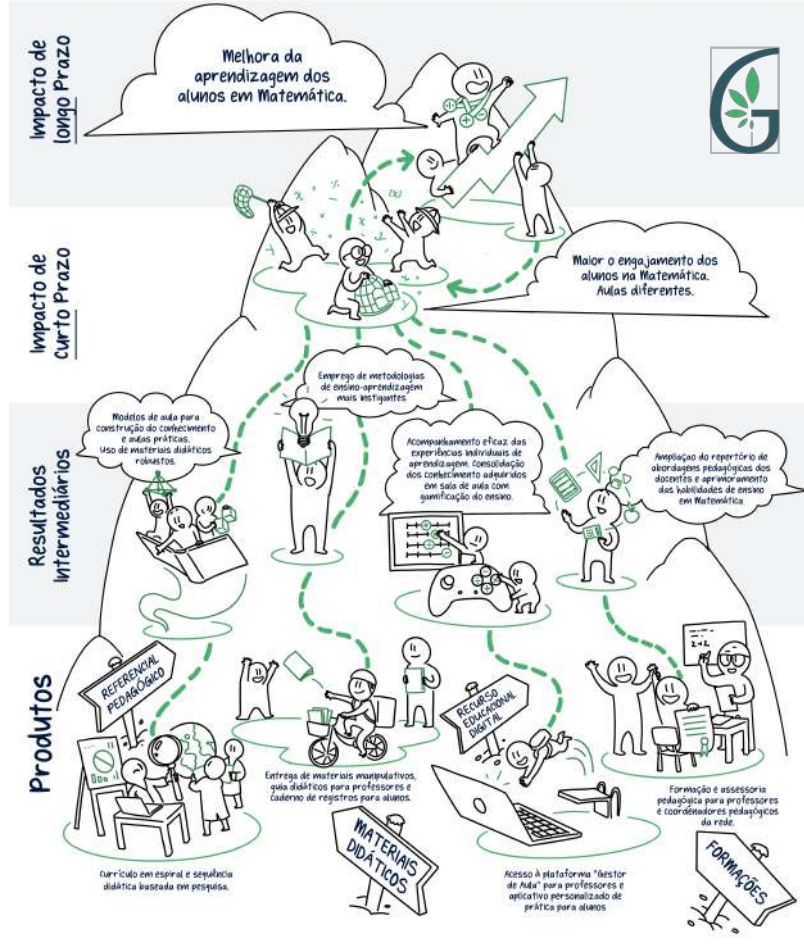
Impacto de longo Prazo

Melhora da aprendizagem dos alunos em Matemática.

Impacto de Curto Prazo

Maior o engajamento dos alunos na Matemática. Aulas diferentes.

Resultados Intermediários

Modelos de aula para construção do conhecimento e aulas práticas. Uso de materiais didáticos robustos.

Emprego de metodologias de ensino-aprendizagem mais instigantes

Acompanhamento eficaz das experiências individuais de aprendizagem. Consolidação dos conhecimento adquiridos em sala de aula com gamificação do ensino.

Ampliação do repertório de abordagens pedagógicas dos docentes e aprimoramento das habilidades de ensino em Matemática

$1+1$

$2+2$

$1+1$

Produtos

REFERENCIAL PEDAGÓGICO

Currículo em espiral e sequência didática buscada em pesquisa.

Entrega de materiais manipulativos, guia didáticos para professores e caderno de registros para alunos.

MATERIAIS DIDÁTICOS

RECURSO EDUCACIONAL DIGITAL

Acesso à plataforma "Gestor de Aula" para professores e aplicativo personalizado de prática para alunos

Formação e assessoria pedagógica para professores e coordenadores pedagógicos da rede.

FORMAÇÕES